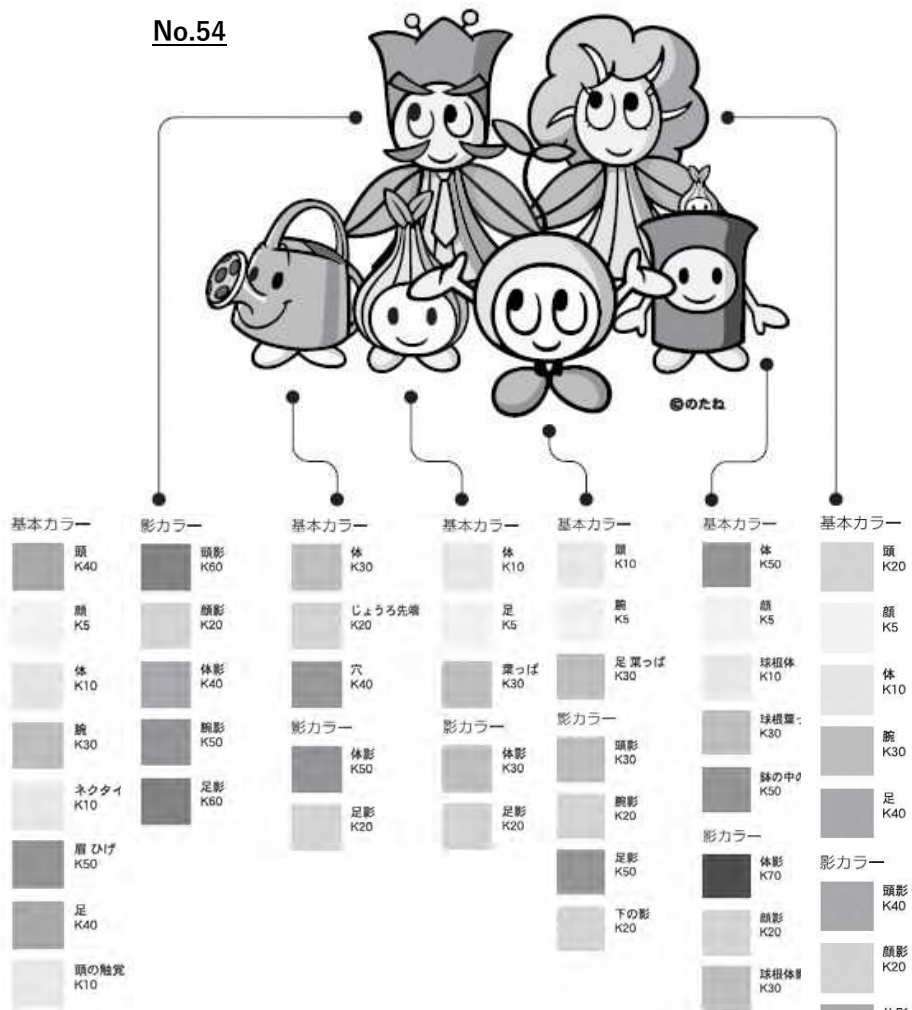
No.54

©のたね

基本カラー
頭 K40
顔 K5
体 K10
腕 K30
ネクタイ K10
眉 ひげ K50
足 K40
頭の触覚 K10

影カラー
頭影 K60
顔影 K20
体影 K40
腕影 K50
足影 K60

基本カラー
体 K30
じょうろ先端 K20
穴 K40

影カラー
体影 K50
足影 K20

基本カラー
体 K10
足 K5
葉っぱ K30

影カラー
体影 K30
足影 K20

基本カラー
頭 K10
腕 K5
足 葉っぱ K30

影カラー
頭影 K30
腕影 K20
足影 K50
下の影 K20

基本カラー
体 K50
顔 K5
球根体 K10
球根葉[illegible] K30
鉢の中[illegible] K50

影カラー
体影 K70
顔影 K20
球根体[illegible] K30

基本カラー
頭 K20
顔 K5
体 K10
腕 K30
足 K40

影カラー
頭影 K40
顔影 K20
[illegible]